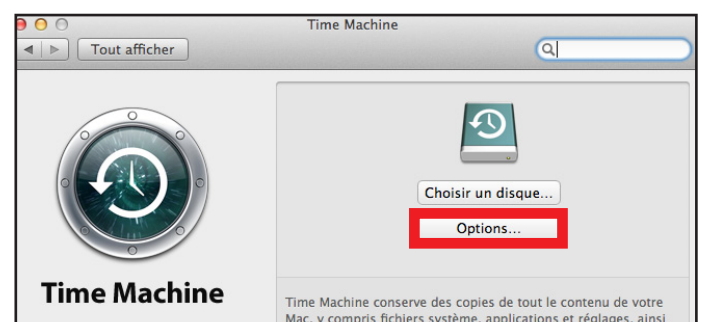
Time Machine

Tout afficher

Choisir un disque...

Options...

Time Machine

Time Machine conserve des copies de tout le contenu de votre Mac, y compris fichiers système, applications et réglages, ainsi